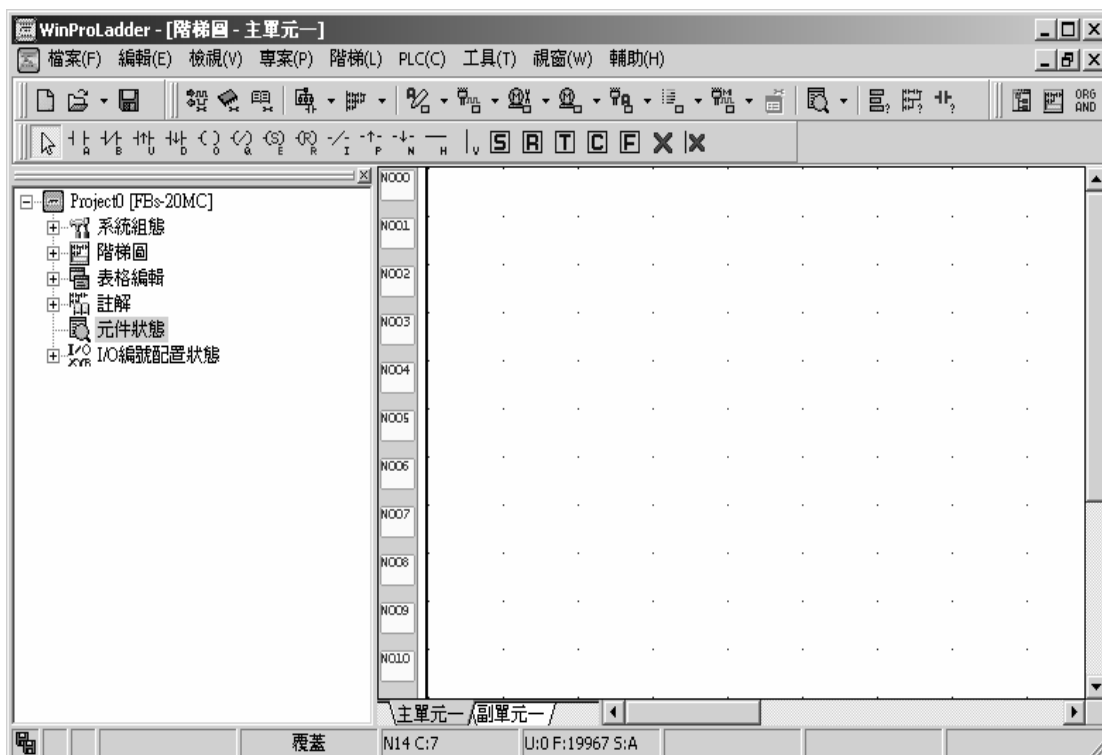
WinProLadder - [階梯圖 - 主單元一]

檔案(F) 編輯(E) 檢視(V) 專案(P) 階梯(L) PLC(C) 工具(T) 視窗(W) 輔助(H)

ORG AND

Project0 [FBs-20MC]
系統組態
階梯圖
表格編輯
註解
元件狀態
I/O編號配置狀態

N000
N001
N002
N003
N004
N005
N006
N007
N008
N009
N010

主單元一 副單元一

覆蓋 N14 C:7 U:0 F:19967 S:A